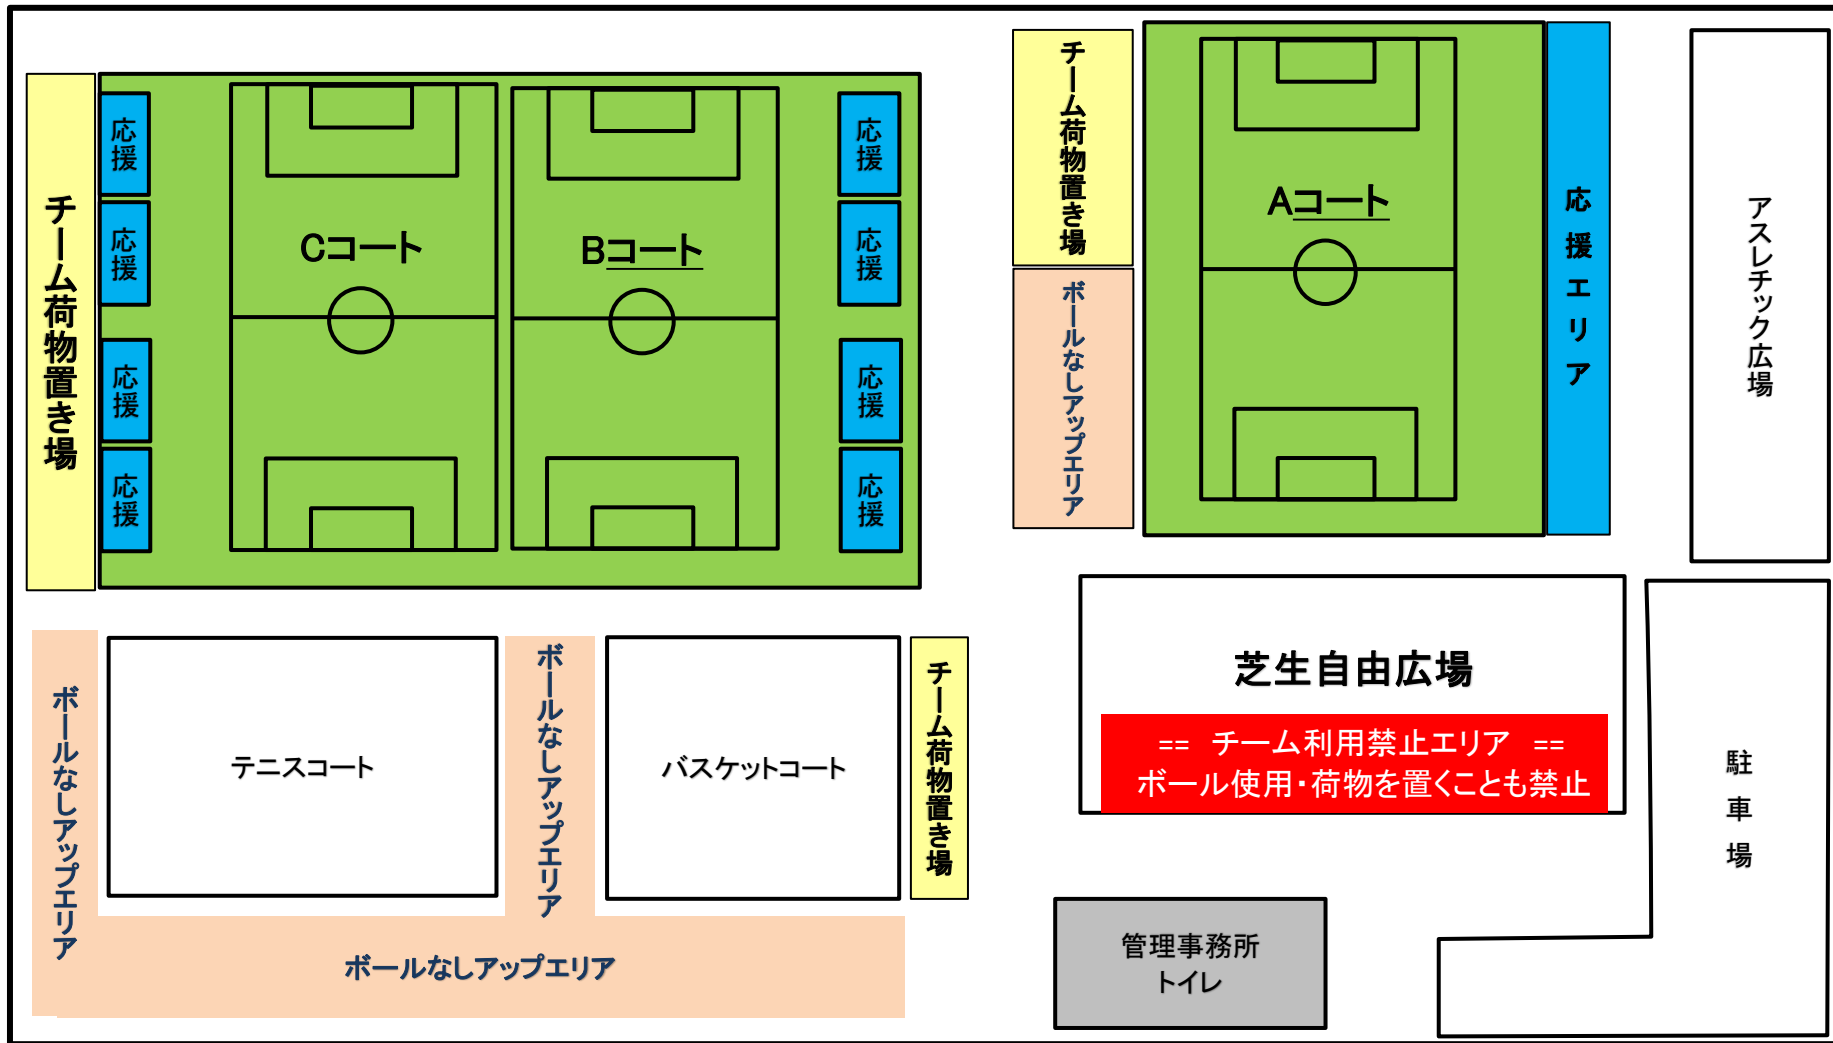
チーム荷物置き場

応援

応援

応援

応援

Cコート

Bコート

応援

応援

応援

応援

チーム荷物置き場

ボールなしアップエリア

Aコート

応援エリア

アスレチック広場

ボールなしアップエリア

テニスコート

ボールなしアップエリア

バスケットコート

チーム荷物置き場

ボールなしアップエリア

芝生自由広場

== チーム利用禁止エリア ==
ボール使用・荷物を置くことも禁止

駐車場

管理事務所
トイレ